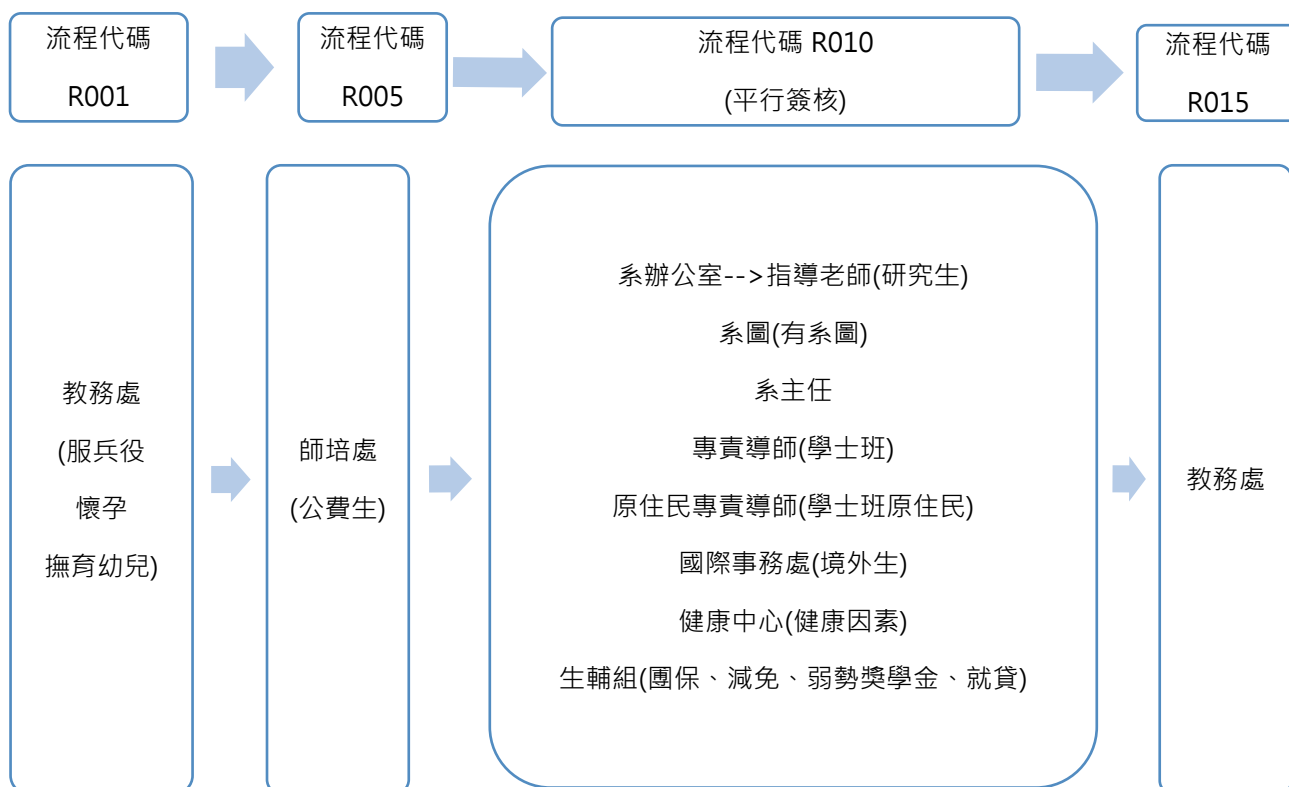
流程代碼

R001

流程代碼

R005

流程代碼 R010

(平行簽核)

流程代碼

R015

教務處

(服兵役

懷孕

撫育幼兒)

師培處

(公費生)

系辦公室-->指導老師(研究生)

系圖(有系圖)

系主任

專責導師(學士班)

原住民專責導師(學士班原住民)

國際事務處(境外生)

健康中心(健康因素)

生輔組(團保、減免、弱勢獎學金、就貸)

教務處